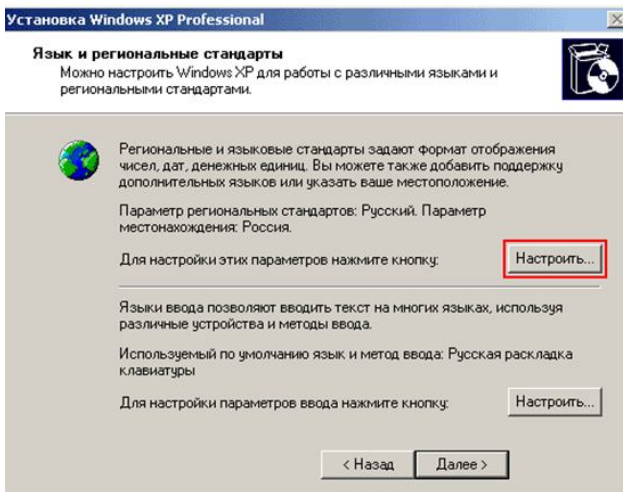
Установка Windows XP Professional

Язык и региональные стандарты
Можно настроить Windows XP для работы с различными языками и региональными стандартами.

Региональные и языковые стандарты задают формат отображения чисел, дат, денежных единиц. Вы можете также добавить поддержку дополнительных языков или указать ваше местоположение.

Параметр региональных стандартов: Русский. Параметр местонахождения: Россия.

Для настройки этих параметров нажмите кнопку:

Настроить...

Языки ввода позволяют вводить текст на многих языках, используя различные устройства и методы ввода.

Используемый по умолчанию язык и метод ввода: Русская раскладка клавиатуры

Для настройки параметров ввода нажмите кнопку:

Настроить...

< Назад

Далее >